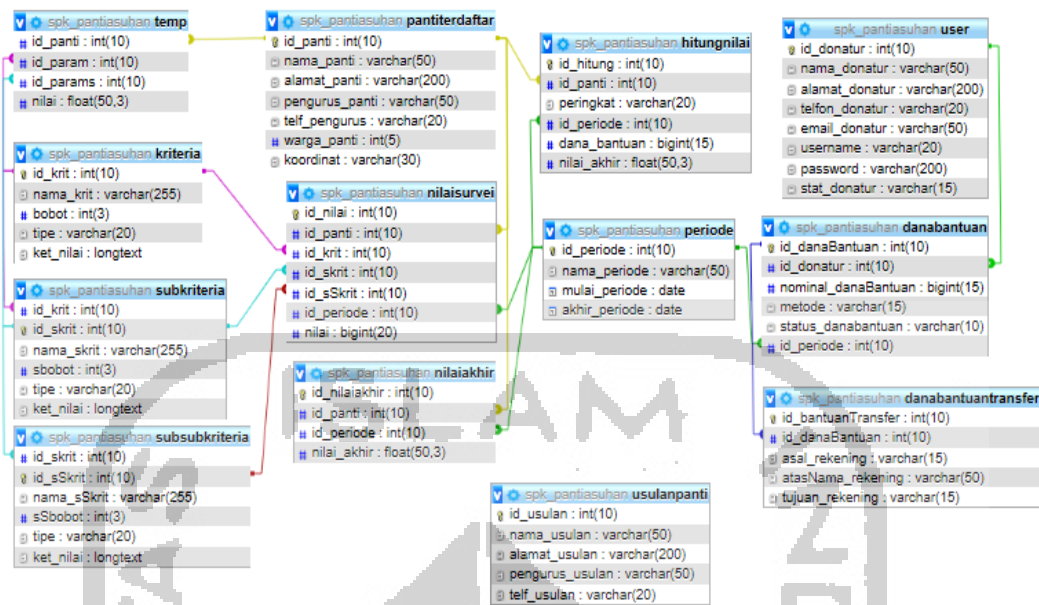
spk_pantiasuhan temp
id_panti : int(10)
id_param : int(10)
id_params : int(10)
nilai : float(50,3)

spk_pantiasuhan kriteria
id_krit : int(10)
nama_krit : varchar(255)
bobot : int(3)
tipe : varchar(20)
ket_nilai : longtext

spk_pantiasuhan subkriteria
id_krit : int(10)
id_skrit : int(10)
nama_skrit : varchar(255)
sbobot : int(3)
tipe : varchar(20)
ket_nilai : longtext

spk_pantiasuhan subsubkriteria
id_skrit : int(10)
id_sSkrit : int(10)
nama_sSkrit : varchar(255)
sSbobot : int(3)
tipe : varchar(20)
ket_nilai : longtext

spk_pantiasuhan pantiterdaftar
id_panti : int(10)
nama_panti : varchar(50)
alamat_panti : varchar(200)
pengurus_panti : varchar(50)
telf_pengurus : varchar(20)
warga_panti : int(5)
koordinat : varchar(30)

spk_pantiasuhan nilaisurvei
id_nilai : int(10)
id_panti : int(10)
id_krit : int(10)
id_skrit : int(10)
id_sSkrit : int(10)
id_periode : int(10)
nilai : bigint(20)

spk_pantiasuhan nilaiakhir
id_nilaiakhir : int(10)
id_panti : int(10)
id_periode : int(10)
nilai_akhir : float(50,3)

spk_pantiasuhan hitungnilai
id_hitung : int(10)
id_panti : int(10)
peringkat : varchar(20)
id_periode : int(10)
dana_bantuan : bigint(15)
nilai_akhir : float(50,3)

spk_pantiasuhan periode
id_periode : int(10)
nama_periode : varchar(50)
mulai_periode : date
akhir_periode : date

spk_pantiasuhan usulanpanti
id_usulan : int(10)
nama_usulan : varchar(50)
alamat_usulan : varchar(200)
pengurus_usulan : varchar(50)
telf_usulan : varchar(20)

spk_pantiasuhan user
id_donatur : int(10)
nama_donatur : varchar(50)
alamat_donatur : varchar(200)
telfon_donatur : varchar(20)
email_donatur : varchar(50)
username : varchar(20)
password : varchar(200)
stat_donatur : varchar(15)

spk_pantiasuhan danabantuan
id_danaBantuan : int(10)
id_donatur : int(10)
nominal_danaBantuan : bigint(15)
metode : varchar(15)
status_danabantuan : varchar(10)
id_periode : int(10)

spk_pantiasuhan danabantuantransfer
id_bantuanTransfer : int(10)
id_danaBantuan : int(10)
asal_rekening : varchar(15)
atasNama_rekening : varchar(50)
tujuan_rekening : varchar(15)